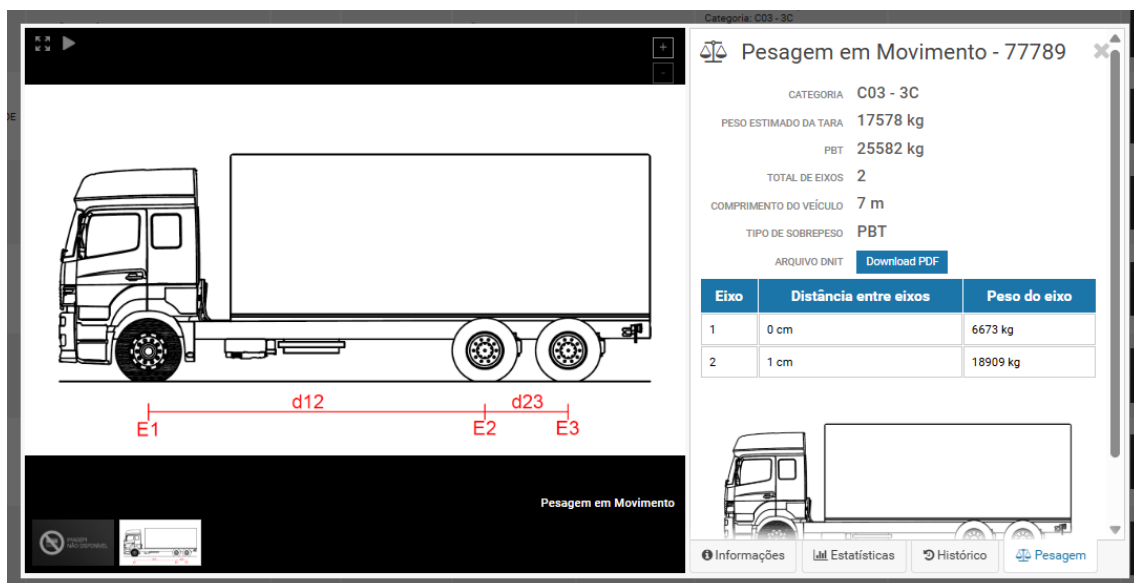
Categoria: C03 - 3C

+
-

d12
d23
E1
E2
E3

Pesagem em Movimento

IMAGEM NÃO DISPONÍVEL

Pesagem em Movimento - 77789

CATEGORIA C03 - 3C
PESO ESTIMADO DA TARA 17578 kg
PBT 25582 kg
TOTAL DE EIXOS 2
COMPRIMENTO DO VEÍCULO 7 m
TIPO DE SOBREPESO PBT
ARQUIVO DNIT Download PDF

| Eixo | Distância entre eixos | Peso do eixo |
|---|---|---|
| 1 | 0 cm | 6673 kg |
| 2 | 1 cm | 18909 kg |

Informações
Estatísticas
Histórico
Pesagem